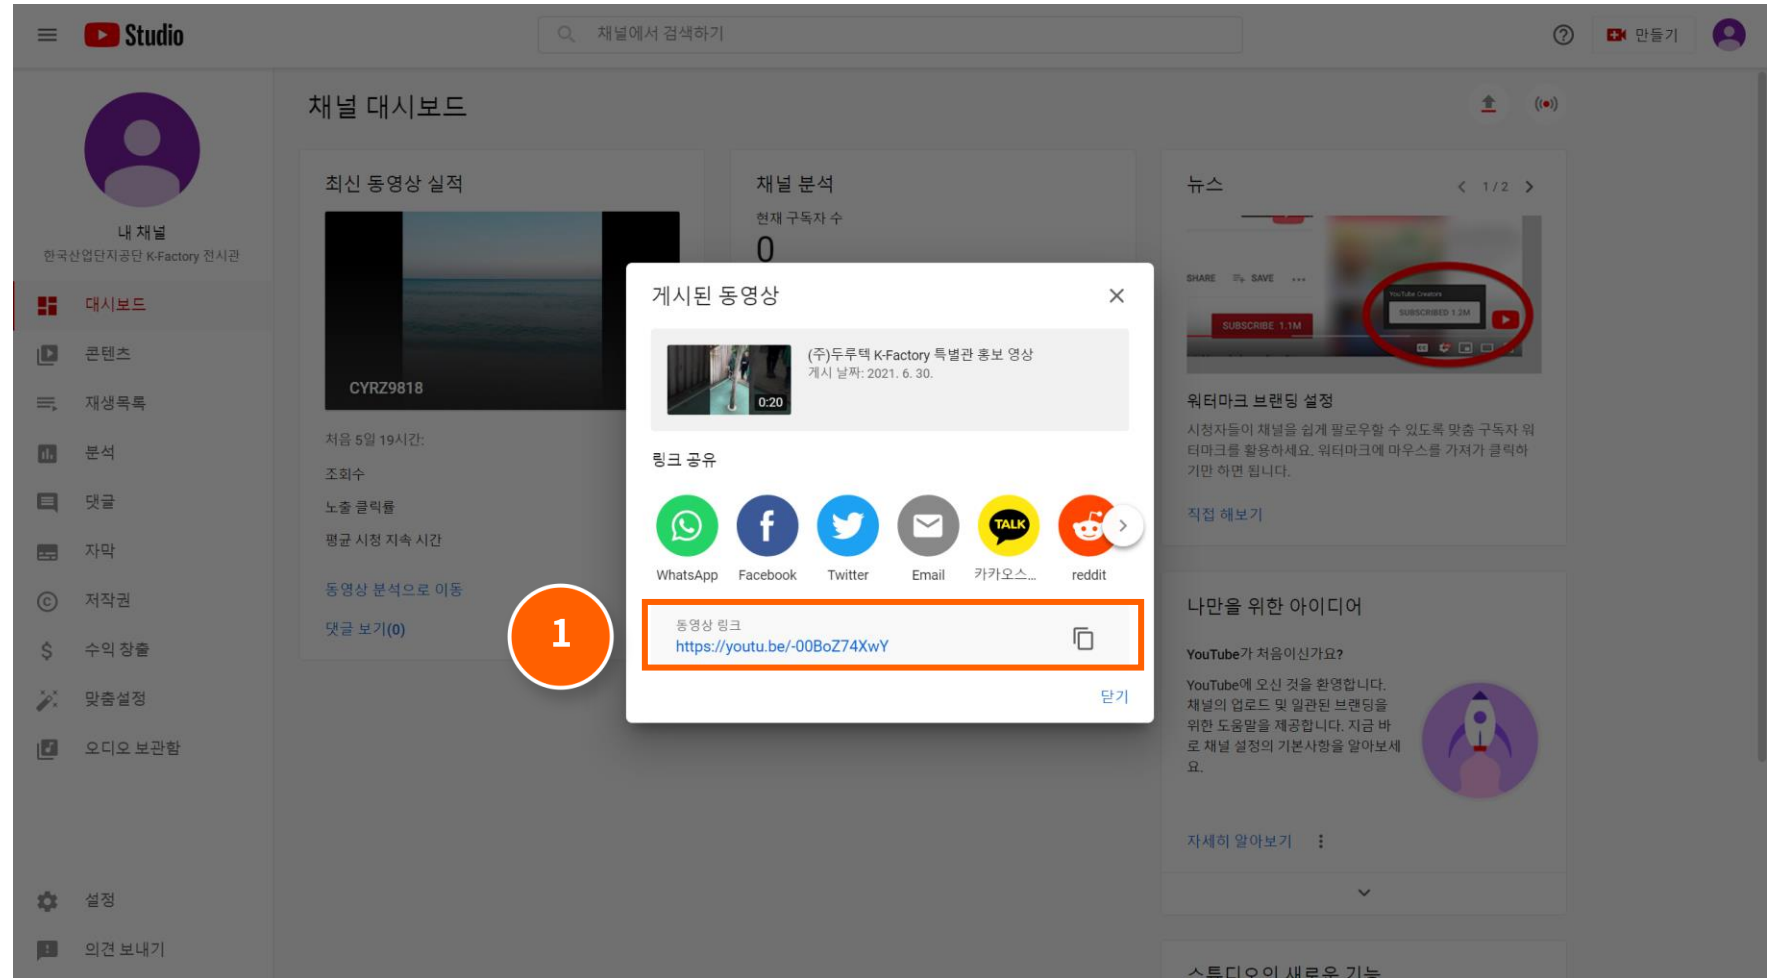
Studio

채널에서 검색하기

만들기

채널 대시보드

내 채널
한국산업단지공단 K-Factory 전시관

대시보드
콘텐츠
재생목록
분석
댓글
자막
저작권
수익 창출
맞춤설정
오디오 보관함

설정
의견 보내기

최신 동영상 실적

CYRZ9818

처음 5일 19시간:
조회수
노출 클릭률
평균 시청 지속 시간

동영상 분석으로 이동
댓글 보기(0)

채널 분석
현재 구독자 수
0

뉴스
1 / 2

SHARE SAVE
SUBSCRIBE 1.1M
YouTube Creators
SUBSCRIBED 1.2M

워터마크 브랜딩 설정
시청자들이 채널을 쉽게 팔로우할 수 있도록 맞춤 구독자 워터마크를 활용하세요. 워터마크에 마우스를 가져가 클릭하기만 하면 됩니다.
직접 해보기

나만을 위한 아이디어
YouTube가 처음이신가요?
YouTube에 오신 것을 환영합니다. 채널의 업로드 및 일관된 브랜딩을 위한 도움말을 제공합니다. 지금 바로 채널 설정의 기본사항을 알아보세요.
자세히 알아보기

스튜디오의 새로운 기능

게시된 동영상

0:20
(주)두루텍 K-Factory 특별관 홍보 영상
게시 날짜: 2021. 6. 30.

링크 공유

WhatsApp
Facebook
Twitter
Email
카카오스...
reddit

TALK

1

동영상 링크
https://youtu.be/-00BoZ74XwY

닫기